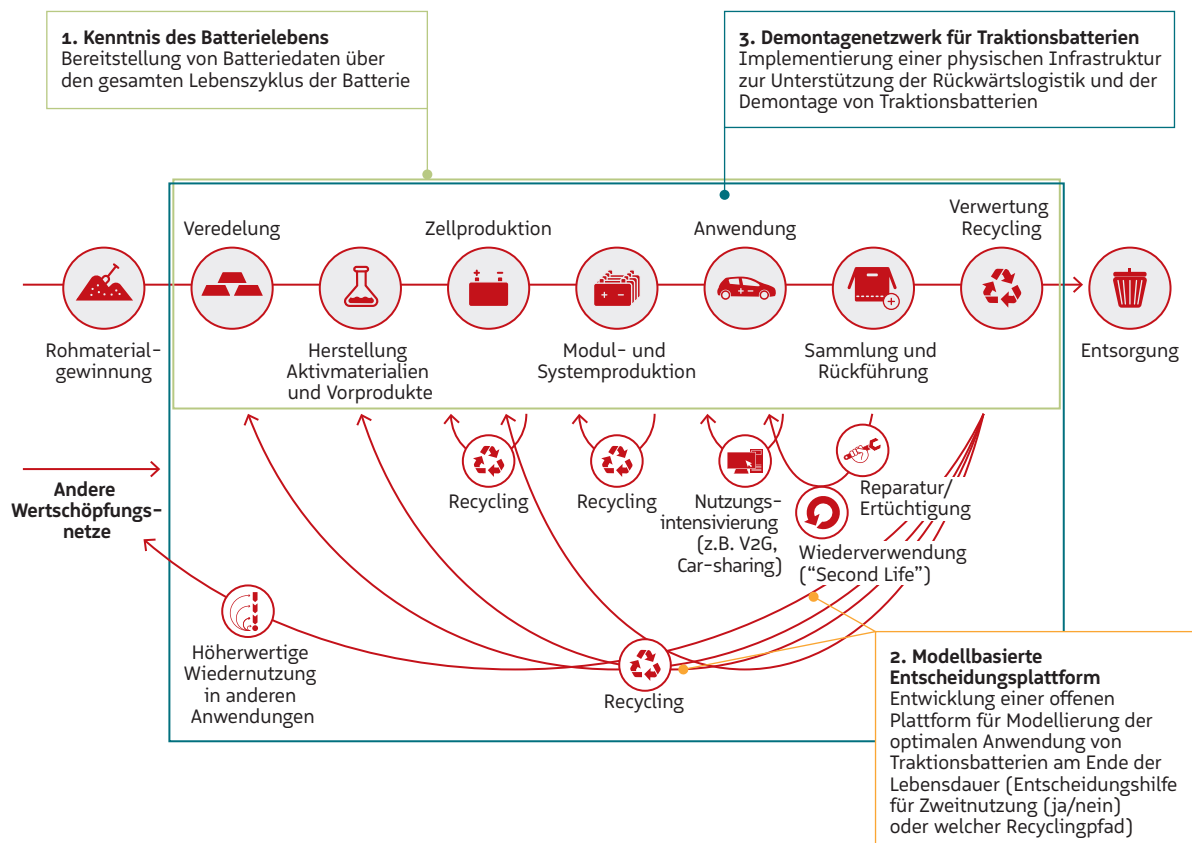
**1. Kenntnis des Batterielebens**
Bereitstellung von Batteriedaten über den gesamten Lebenszyklus der Batterie

**3. Demontagenetzwerk für Traktionsbatterien**
Implementierung einer physischen Infrastruktur zur Unterstützung der Rückwärtslogistik und der Demontage von Traktionsbatterien

Veredelung

Zellproduktion

Anwendung

Verwertung Recycling

Rohmaterialgewinnung

Herstellung Aktivmaterialien und Vorprodukte

Modul- und Systemproduktion

Sammlung und Rückführung

Entsorgung

Andere Wertschöpfungsnetze

Recycling

Recycling

Nutzungsintensivierung (z.B. V2G, Car-sharing)

Reparatur/ Ertüchtigung

Wiederverwendung ("Second Life")

Höherwertige Wiedernutzung in anderen Anwendungen

Recycling

**2. Modellbasierte Entscheidungsplattform**
Entwicklung einer offenen Plattform für Modellierung der optimalen Anwendung von Traktionsbatterien am Ende der Lebensdauer (Entscheidungshilfe für Zweitnutzung (ja/nein) oder welcher Recyclingpfad)